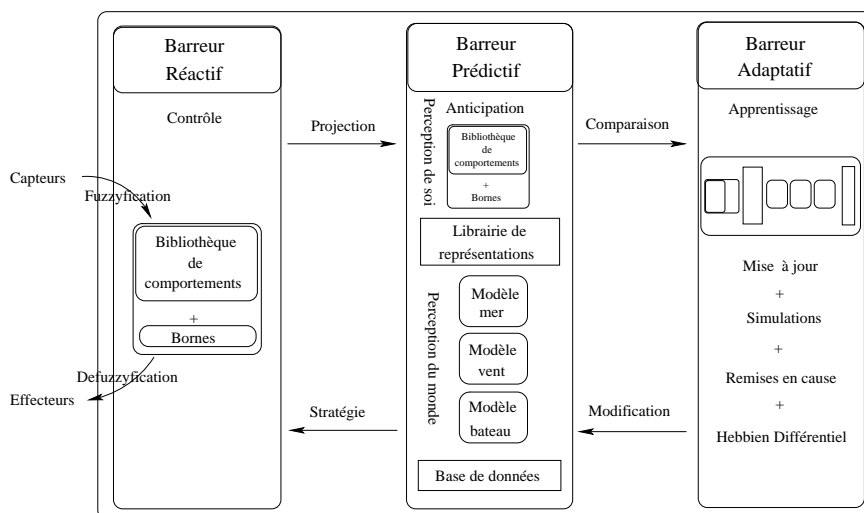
Barreur Réactif

Contrôle

Capteurs

Fuzzyfication

Bibliothèque de comportements

+

Bornes

Defuzzyfication

Effecteurs

Projection

Stratégie

Barreur Prédictif

Perception de soi

Anticipation

Bibliothèque de comportements

+

Bornes

Librairie de représentations

Perception du monde

Modèle mer

Modèle vent

Modèle bateau

Base de données

Comparaison

Modification

Barreur Adaptatif

Apprentissage

Mise à jour

+

Simulations

+

Remises en cause

+

Hebbien Différentiel